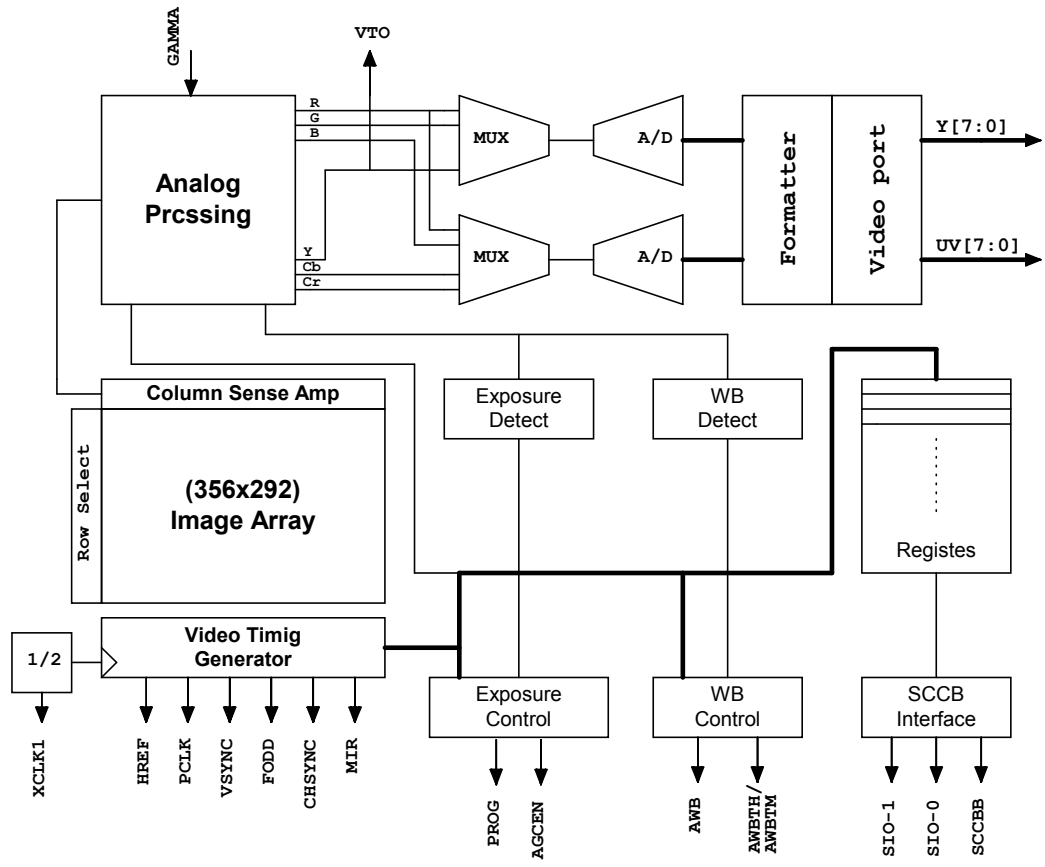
GAMMA

VTO

R
G
B

Analog Prcssing

Y
Cb
Cr

MUX

MUX

A/D

A/D

Formatter

Video port

Y[7:0]

UV[7:0]

Column Sense Amp

Row Select

(356x292) Image Array

Exposure Detect

WB Detect

Registes

1/2

Video Timig Generator

Exposure Control

WB Control

SCCB Interface

XCLK1

HREF

PCLK

VSYNC

FODD

CHSYNC

MIR

PROG

AGCEN

AWB

AWBTH/ AWBTM

SIO-1

SIO-0

SCCBB